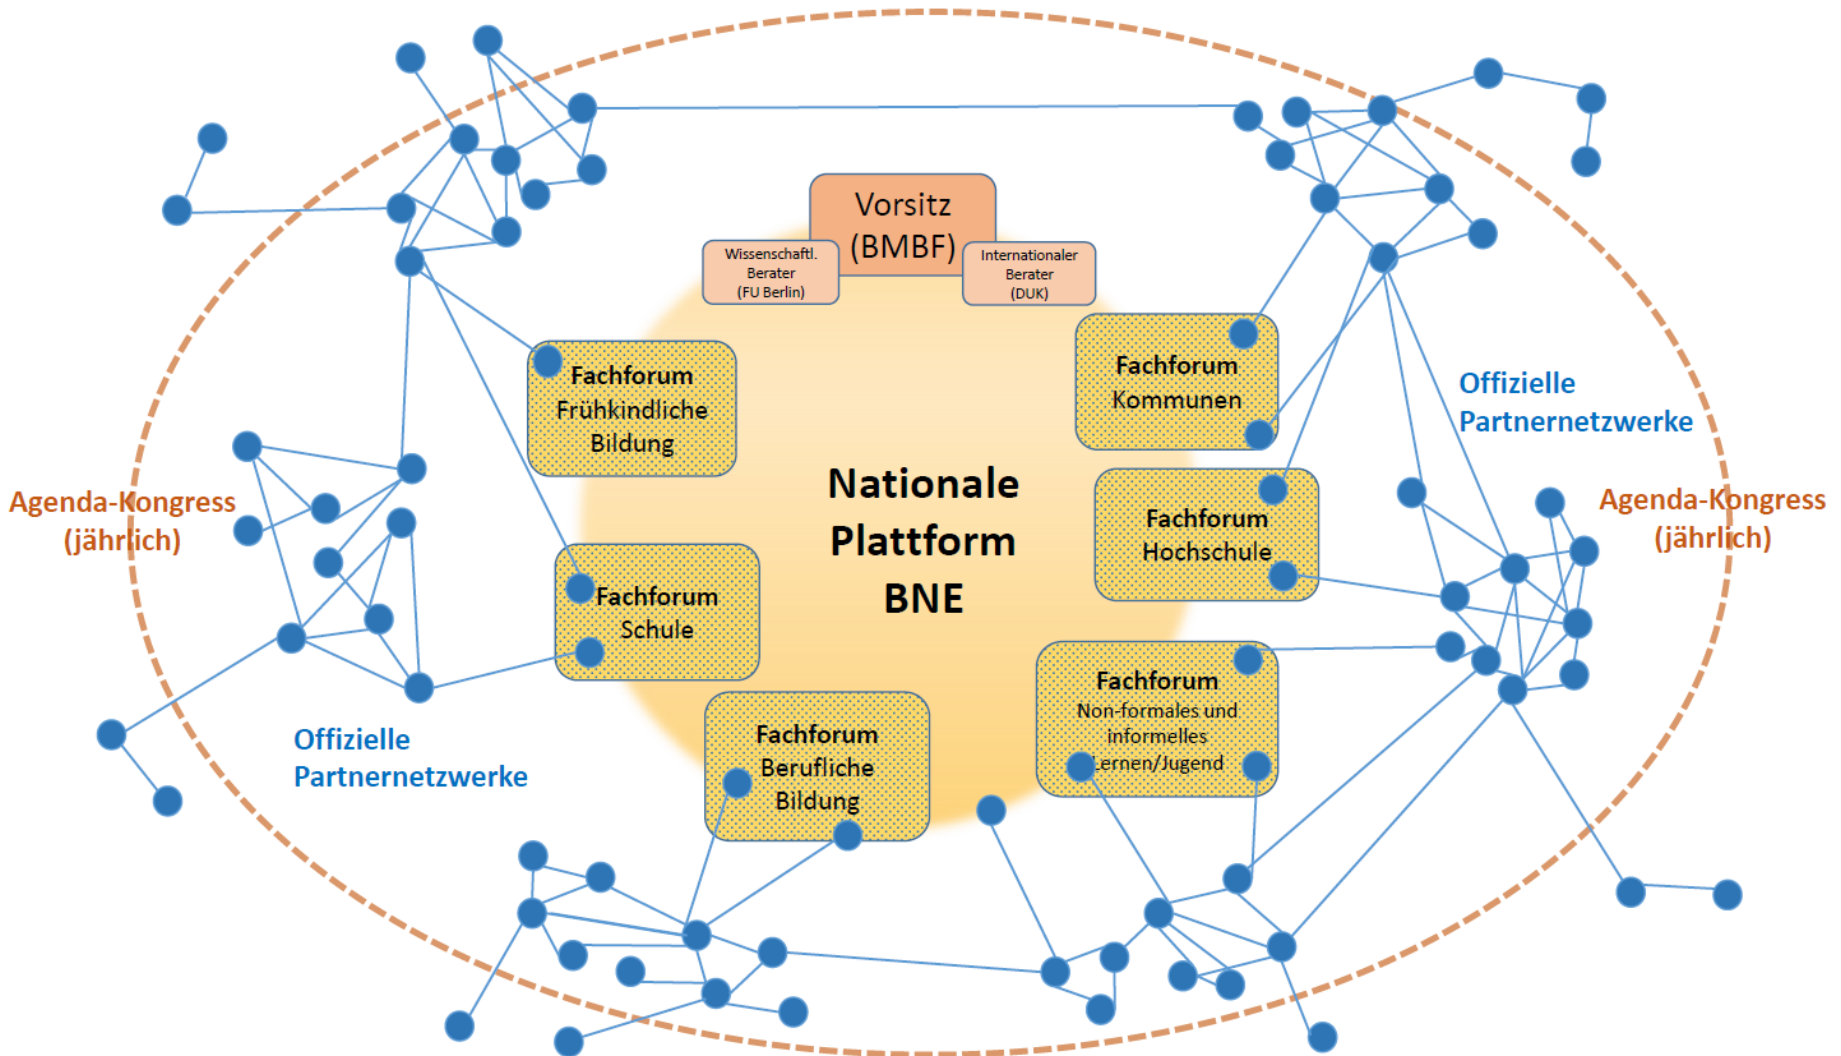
Vorsitz (BMBF)

Wissenschaftl. Berater (FU Berlin)

Internationaler Berater (DUK)

Fachforum Frühkindliche Bildung

Fachforum Kommunen

Offizielle Partnernetzwerke

Agenda-Kongress (jährlich)

Nationale Plattform BNE

Fachforum Hochschule

Agenda-Kongress (jährlich)

Fachforum Schule

Fachforum Non-formales und informelles Lernen/Jugend

Offizielle Partnernetzwerke

Fachforum Berufliche Bildung